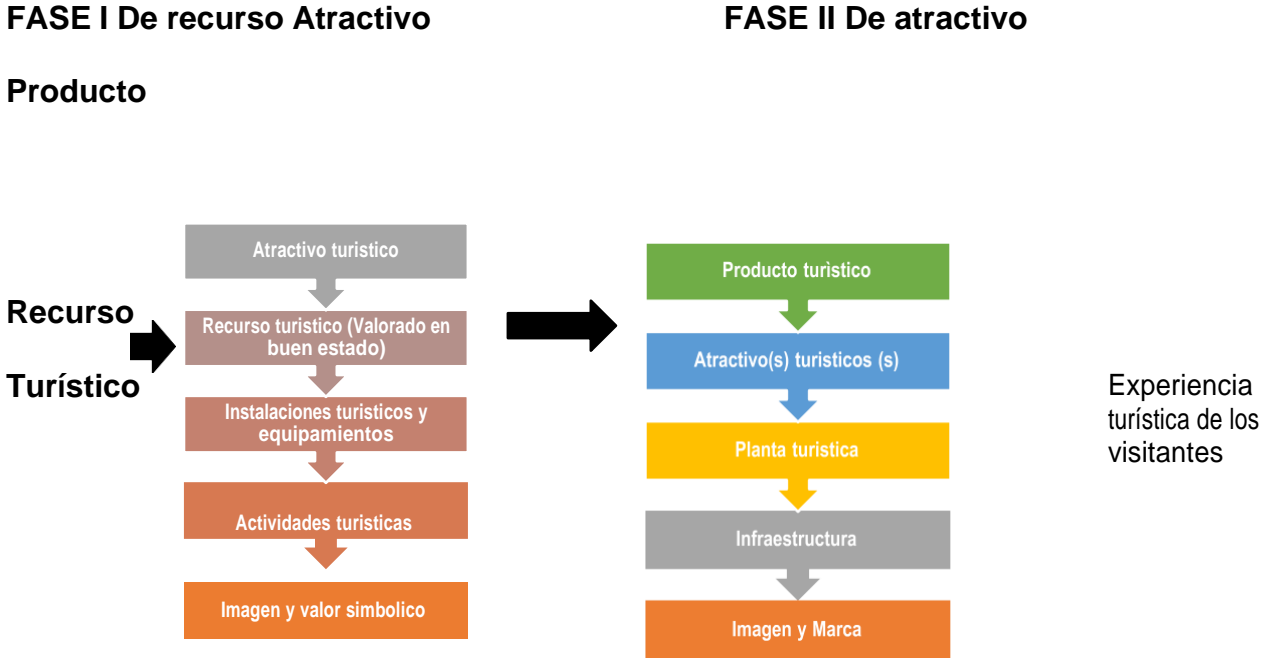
FASE I De recurso Atractivo

FASE II De atractivo

Producto

Recurso

Turístico

Atractivo turistico

Recurso turistico (Valorado en buen estado)

Instalaciones turisticos y equipamientos

Actividades turisticas

Imagen y valor simbolico

Producto turistico

Atractivo(s) turisticos (s)

Planta turistica

Infraestructura

Imagen y Marca

Experiencia turística de los visitantes